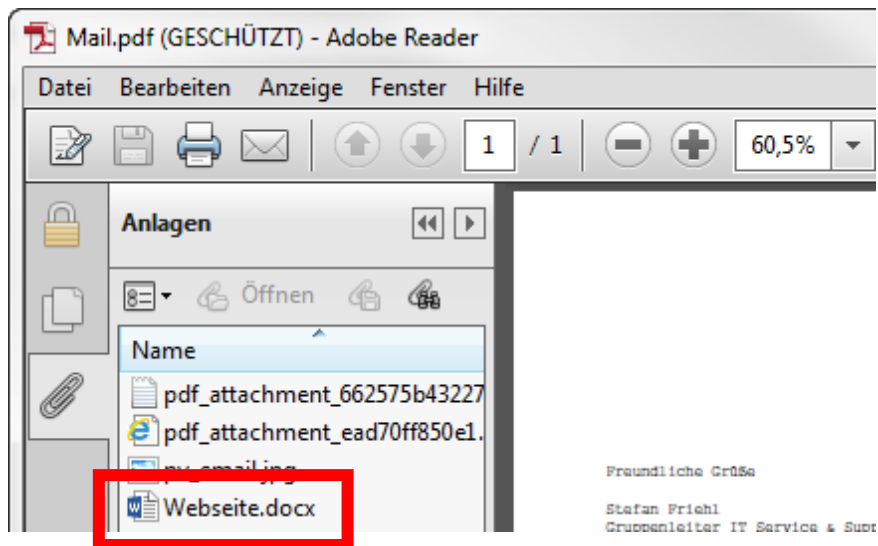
Mail.pdf (GESCHÜTZT) - Adobe Reader

Datei Bearbeiten Anzeige Fenster Hilfe

1 / 1 60,5%

Anlagen

Öffnen

Name

pdf_attachment_662575b43227

pdf_attachment_ead70ff850e1.

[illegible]_email.jpg

Webseite.docx

Freundliche Grüße

Stefan Friehl
Gruppenleiter IT Service & Supp